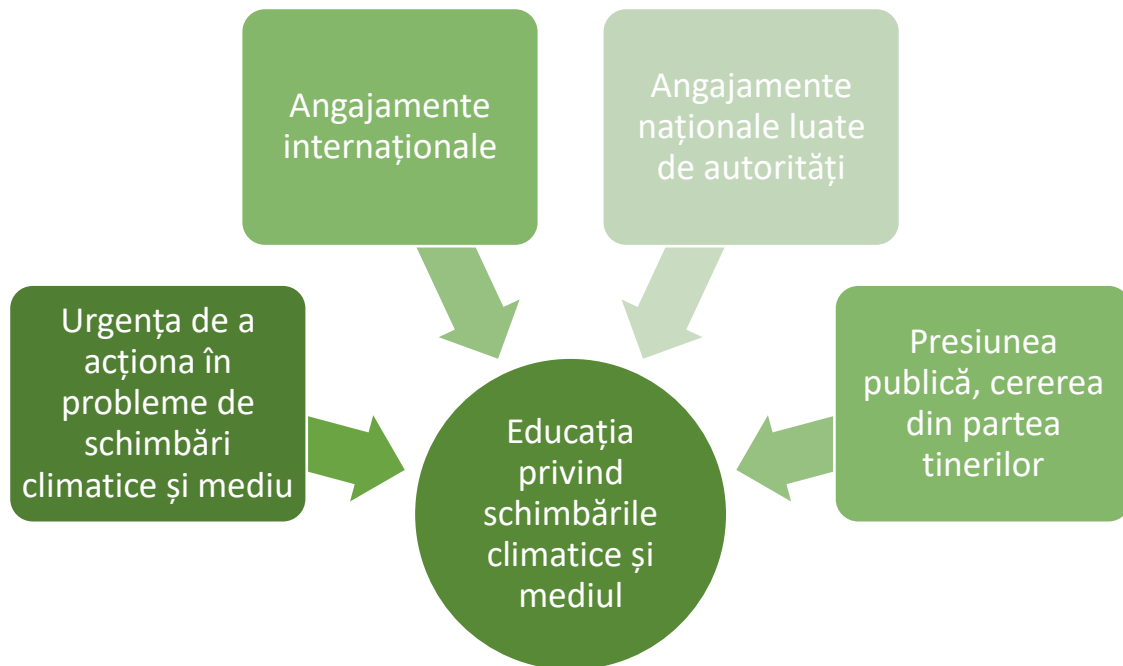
Angajamente internaționale

Angajamente naționale luate de autorități

Urgența de a acționa în probleme de schimbări climatice și mediu

Presiunea publică, cererea din partea tinerilor

Educația privind schimbările climatice și mediul